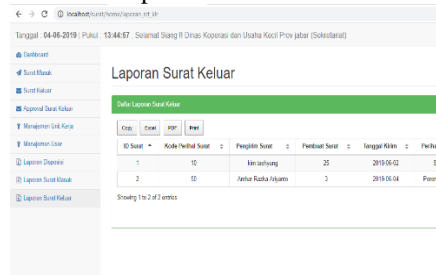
localhost/surat/home/laporan_srt_klr

Tanggal : 04-06-2019 | Pukul : 13:44:57 . Selamat Siang !! Dinas Koperasi dan Usaha Kecil Prov jabar (Sekretariat)

Dashboard
Surat Masuk
Surat Keluar
Approval Surat Keluar
Manajemen Unit Kerja
Manajemen User
Laporan Disposisi
Laporan Surat Masuk
Laporan Surat Keluar

Laporan Surat Keluar

Daftar Laporan Surat Keluar

Copy Excel PDF Print

| ID Surat | Kode Perihal Surat | Pengirim Surat | Pembuat Surat | Tanggal Kirim | Perih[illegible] |
|---|---|---|---|---|---|
| 1 | 10 | kim taehyung | 25 | 2019-06-02 | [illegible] |
| 2 | 50 | Amhar Rasika Ariyama | 3 | 2019-06-04 | Pern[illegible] |

Showing 1 to 2 of 2 entries